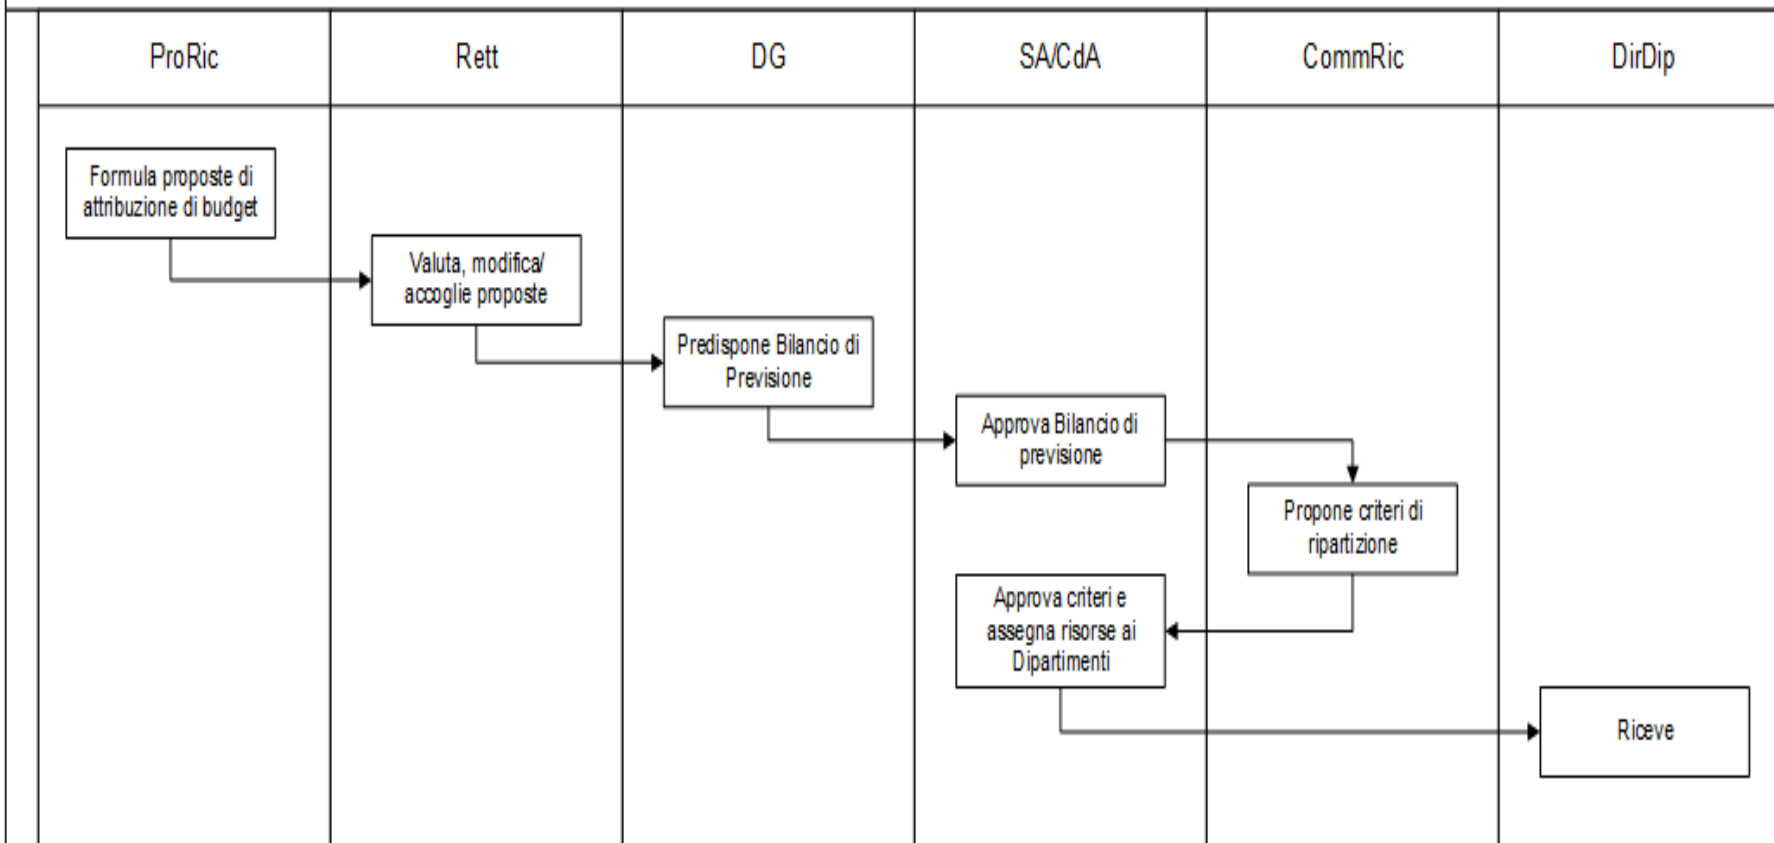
ProRic

Rett

DG

SA/CdA

CommRic

DirDip

Formula proposte di attribuzione di budget

Valuta, modifica/ accoglie proposte

Predispone Bilancio di Previsione

Approva Bilancio di previsione

Propone criteri di ripartizione

Approva criteri e assegna risorse ai Dipartimenti

Riceve